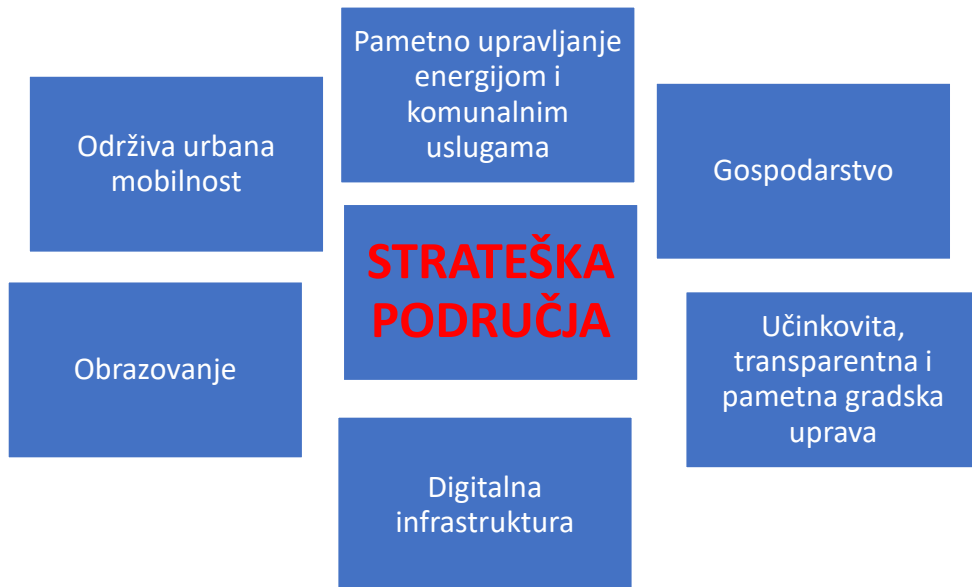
STRATEŠKA PODRUČJA

Pametno upravljanje energijom i komunalnim uslugama

Održiva urbana mobilnost

Gospodarstvo

Obrazovanje

Učinkovita, transparentna i pametna gradska uprava

Digitalna infrastruktura